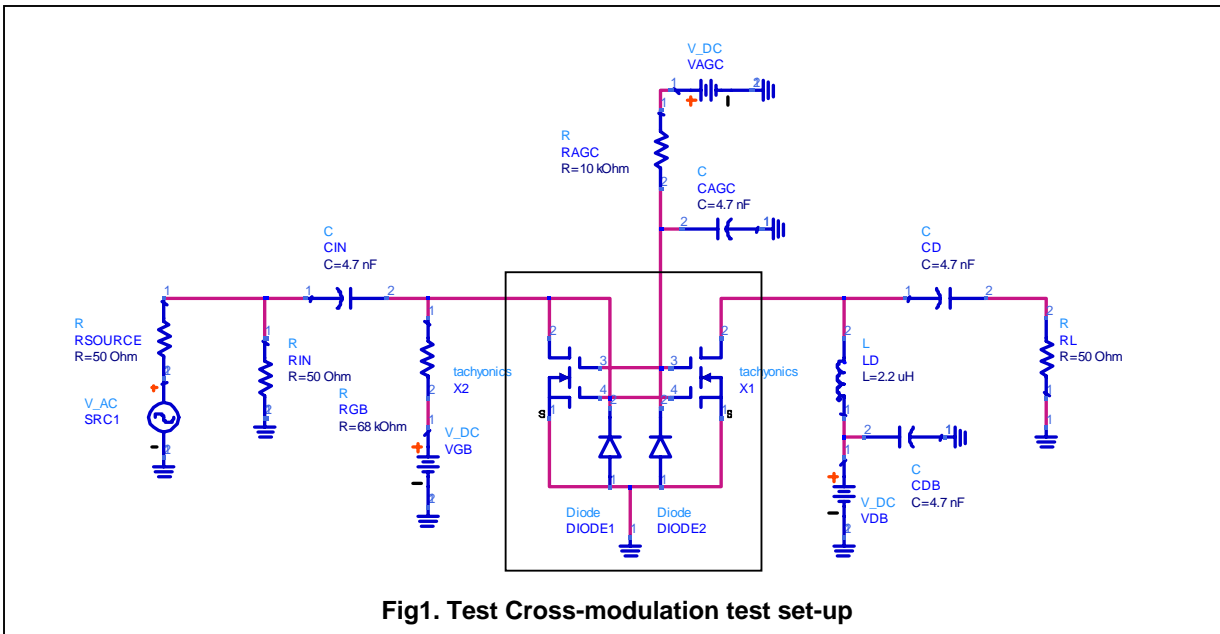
V_DC
VAGC

R
RAGC
R=10 kOhm

C
CAGC
C=4.7 nF

C
CIN
C=4.7 nF

C
CD
C=4.7 nF

R
RSOURCE
R=50 Ohm

V_AC
SRC1

R
RIN
R=50 Ohm

R
RGB
R=68 kOhm

tachyonics
X2

V_DC
VGB

tachyonics
X1

Diode
DIODE1

Diode
DIODE2

L
LD
L=2.2 uH

C
CDB
C=4.7 nF

V_DC
VDB

R
RL
R=50 Ohm

Fig1. Test Cross-modulation test set-up